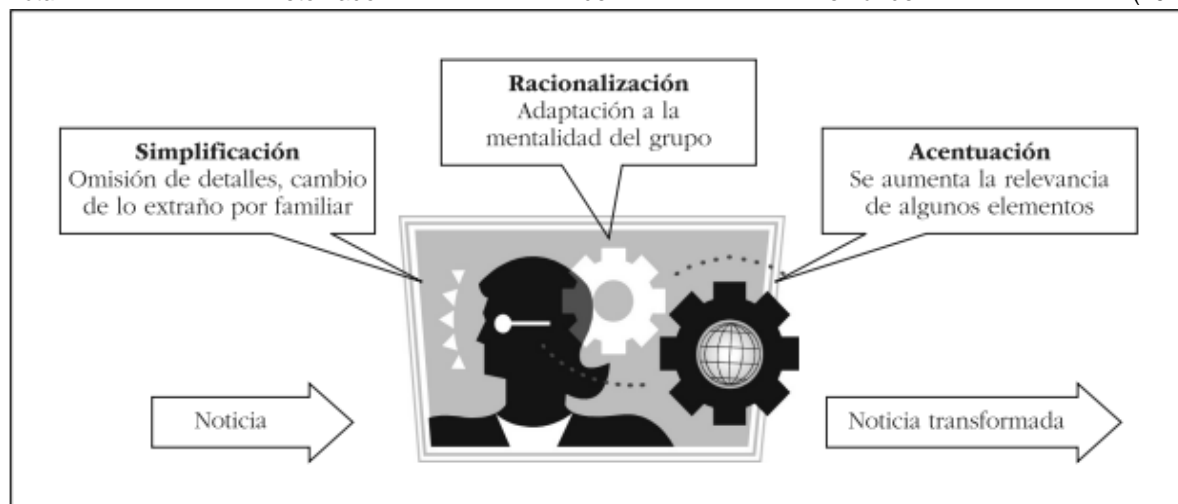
**Racionalización**
Adaptación a la mentalidad del grupo

**Simplificación**
Omisión de detalles, cambio de lo extraño por familiar

**Acentuación**
Se aumenta la relevancia de algunos elementos

Noticia

Noticia transformada